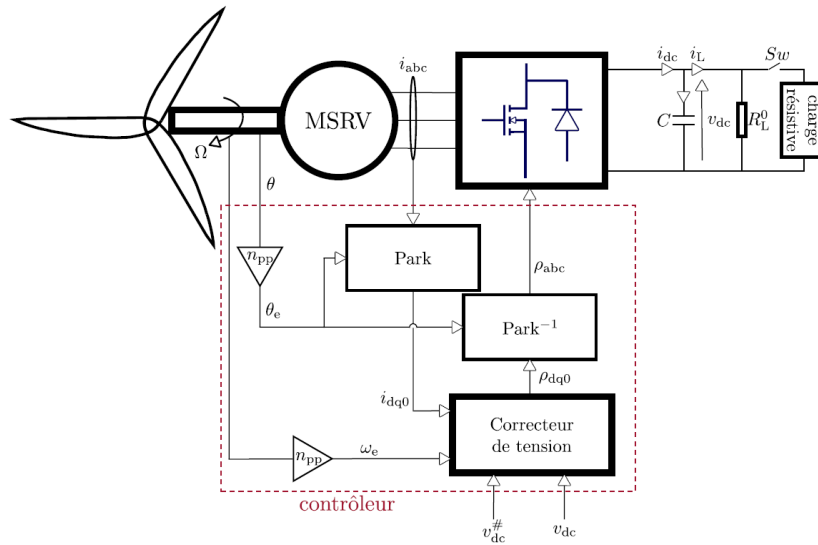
$i_{abc}$

$i_{dc}$ $i_L$ $Sw$

MSRV

$\Omega$

$C$ $v_{dc}$ $R_L^0$

charge résistive

$\theta$

$n_{pp}$

Park

$\rho_{abc}$

$\theta_e$

Park$^{-1}$

$\rho_{dq0}$

$i_{dq0}$

Correcteur de tension

$n_{pp}$ $\omega_e$

contrôleur

$v_{dc}^{\#}$ $v_{dc}$